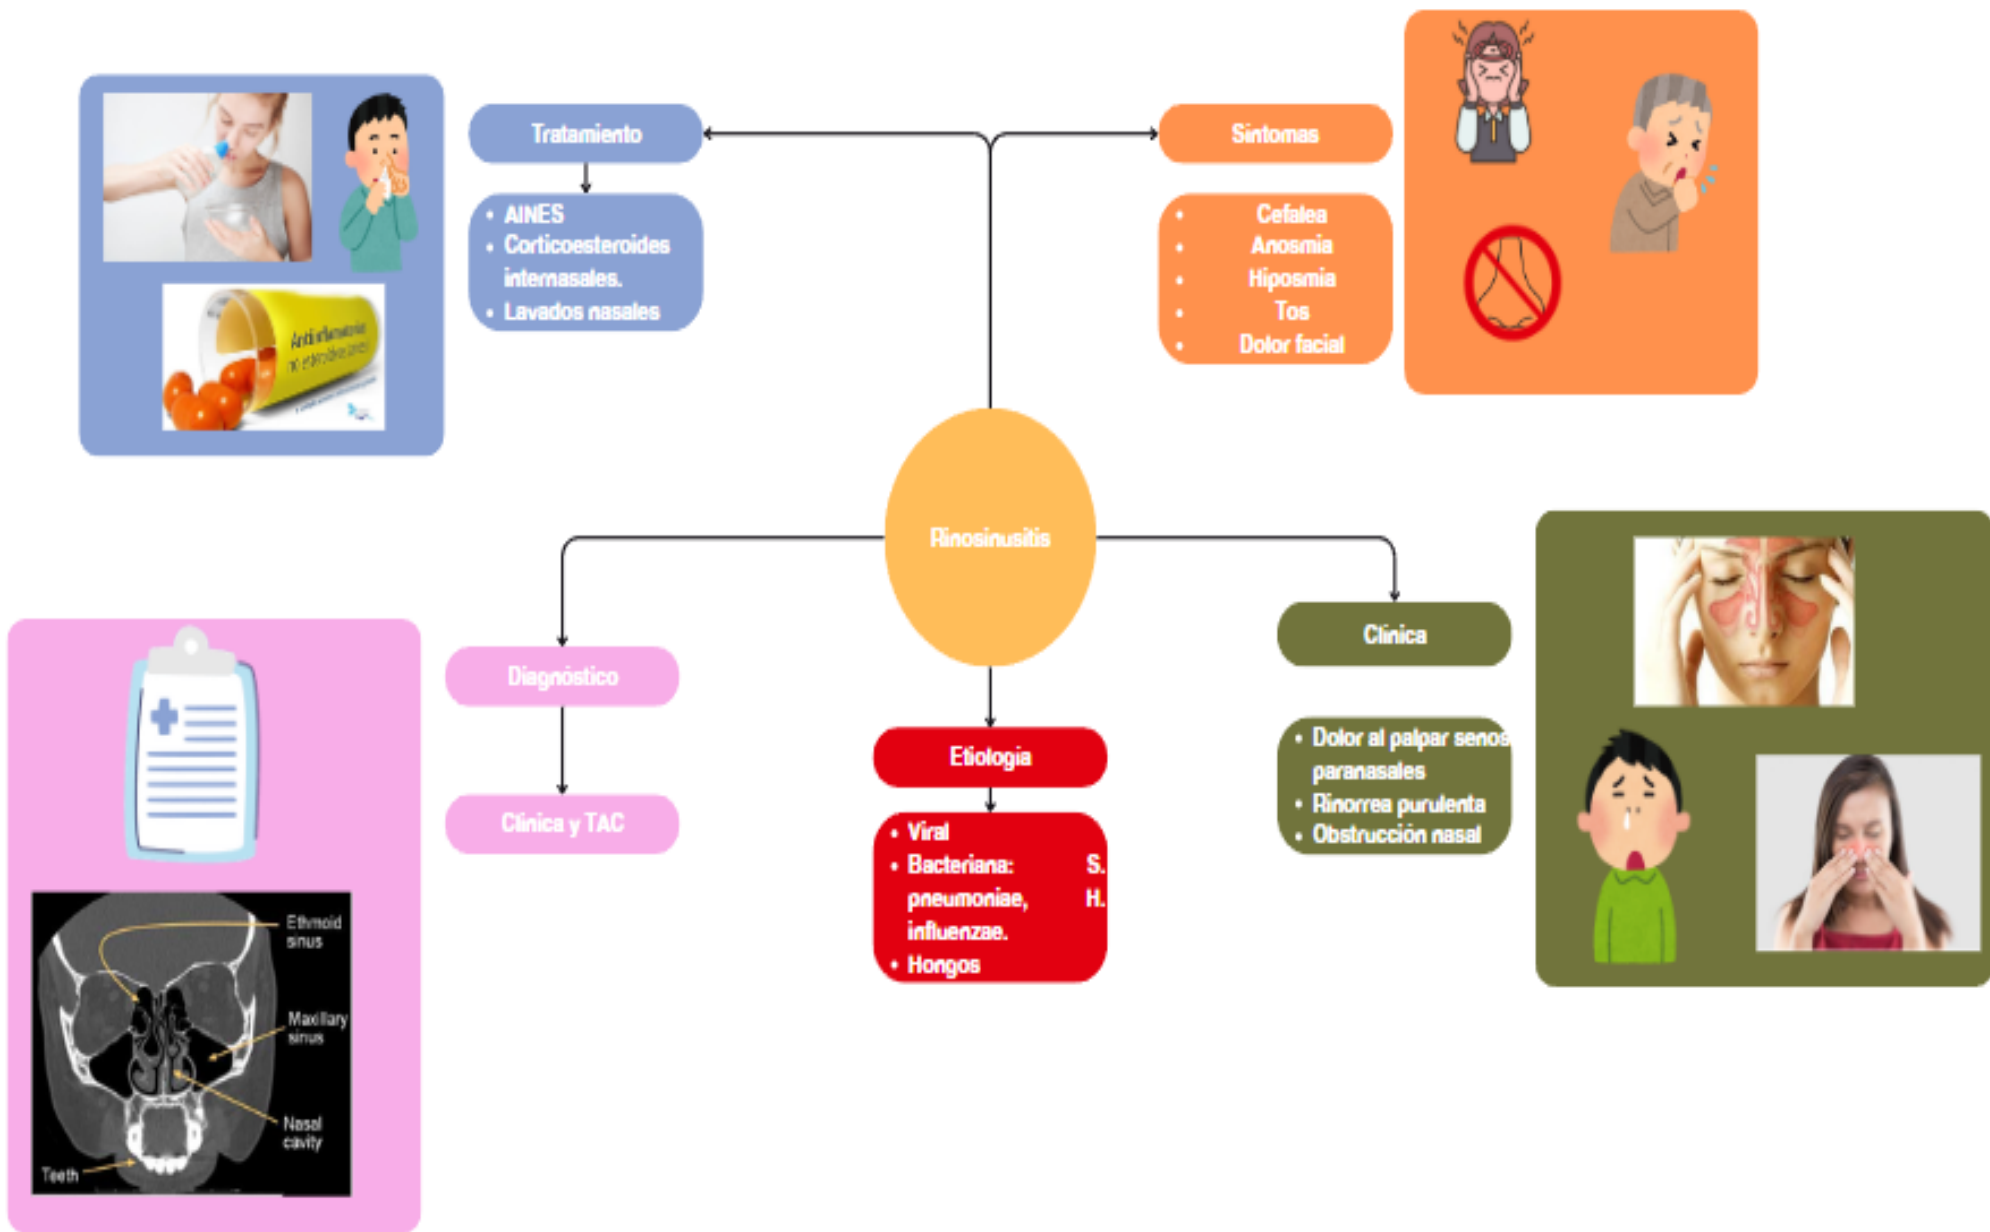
Rinosinusitis

Tratamiento

- AINES
- Corticoesteroides internasales.
- Lavados nasales

Antiinflamatorios no esteroideos

Síntomas

- Cefalea
- Anosmia
- Hiposmia
- Tos
- Dolor facial

Diagnóstico

Clínica y TAC

Ethmoid sinus

Maxillary sinus

Nasal cavity

Teeth

Etiología

- Viral
- Bacteriana: S. pneumoniae, H. influenzae.
- Hongos

Clínica

- Dolor al palpar senos paranasales
- Rinorrea purulenta
- Obstrucción nasal